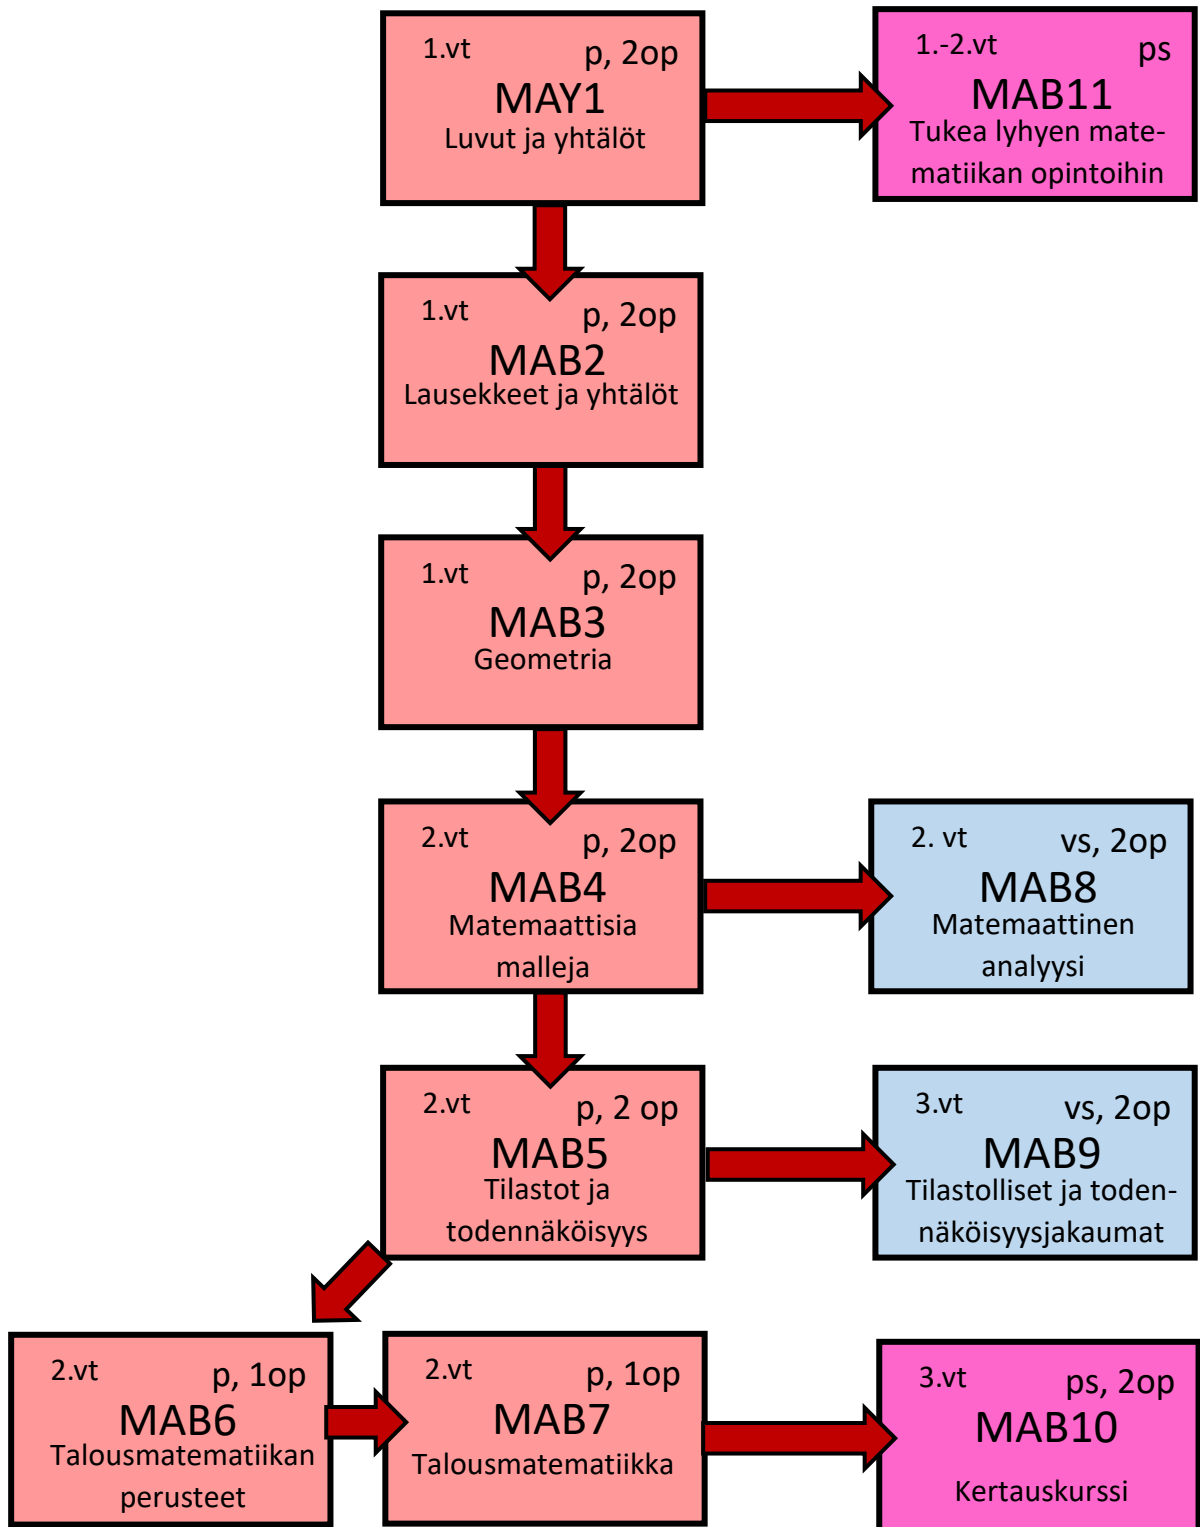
1.vt p, 2op
MAY1
Luvut ja yhtälöt

1.-2.vt ps
MAB11
Tukea lyhyen matematiikan opintoihin

1.vt p, 2op
MAB2
Lausekkeet ja yhtälöt

1.vt p, 2op
MAB3
Geometria

2.vt p, 2op
MAB4
Matemaattisia malleja

2. vt vs, 2op
MAB8
Matemaattinen analyysi

2.vt p, 2 op
MAB5
Tilastot ja todennäköisyys

3.vt vs, 2op
MAB9
Tilastolliset ja todennäköisyysjakaumat

2.vt p, 1op
MAB6
Talousmatematiikan perusteet

2.vt p, 1op
MAB7
Talousmatematiikka

3.vt ps, 2op
MAB10
Kertauskurssi